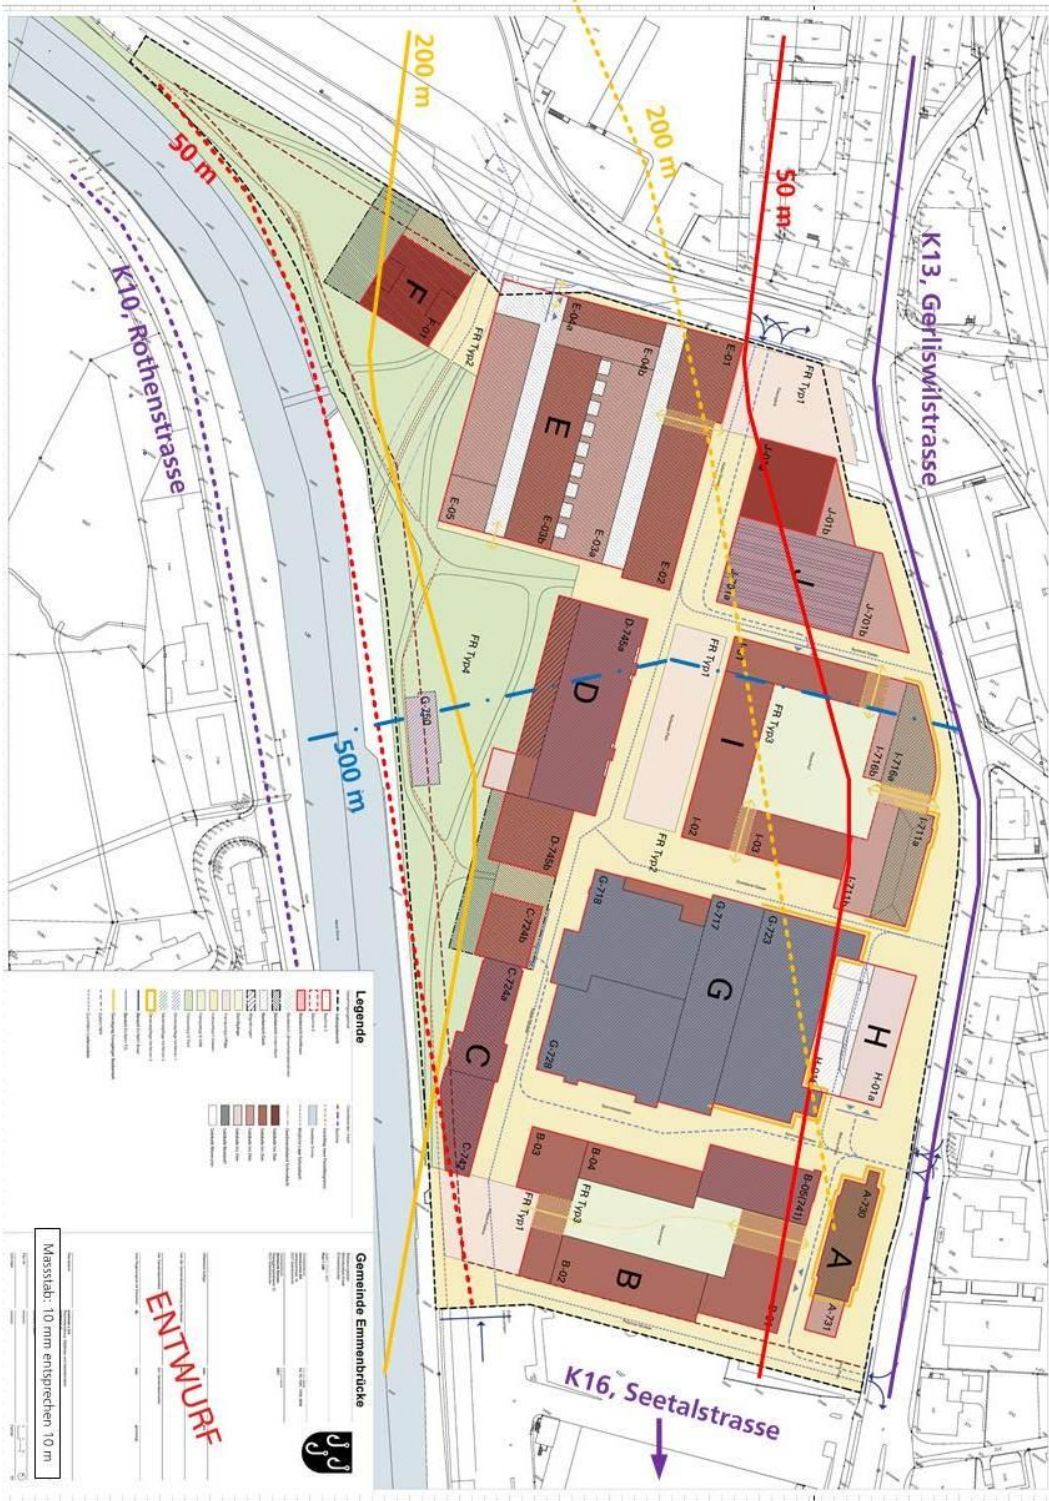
200 m
200 m
50 m
50 m
K13, Gerliswilstrasse
K10, Rothenstrasse
500 m
K16, Seetalstrasse
F
F-01
FR Typ2
E
E-04a
E-04b
E-01
E-02
E-03a
E-03b
E-05
FR Typ1
J
J-01a
J-01b
J-70b
FR Typ4
G-720
D
D-745a
D-745b
FR Typ1
I
I-01
I-02
I-03
FR Typ3
FR Typ2
I-716a
I-716b
I-711a
I-711b
G
G-718
G-717
G-723
G-728
H
H-01a
C
C-724b
C-724a
C-742
B
B-01
B-02
B-03
B-04
B-05(741)
FR Typ1
FR Typ3
A
A-730
A-731
Legende
Gemeinde Emmenbrücke
ENTWURF
Masstab: 10 mm entsprechen 10 m